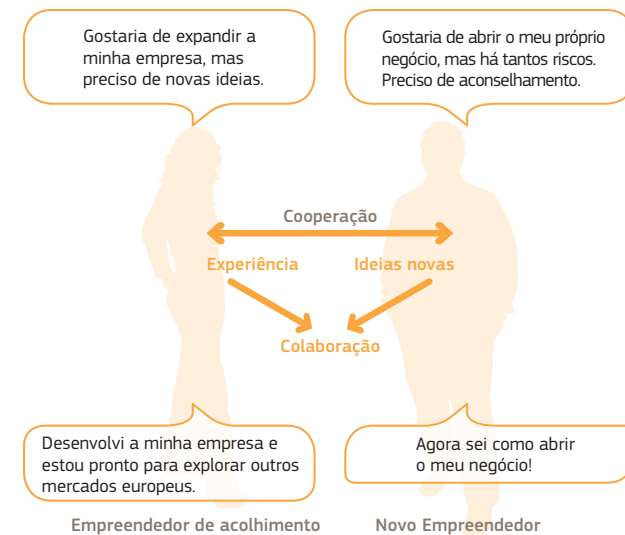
Gostaria de expandir a minha empresa, mas preciso de novas ideias.

Gostaria de abrir o meu próprio negócio, mas há tantos riscos. Preciso de aconselhamento.

Cooperação

Experiência

Ideias novas

Colaboração

Desenvolvi a minha empresa e estou pronto para explorar outros mercados europeus.

Agora sei como abrir o meu negócio!

Empreendedor de acolhimento

Novo Empreendedor